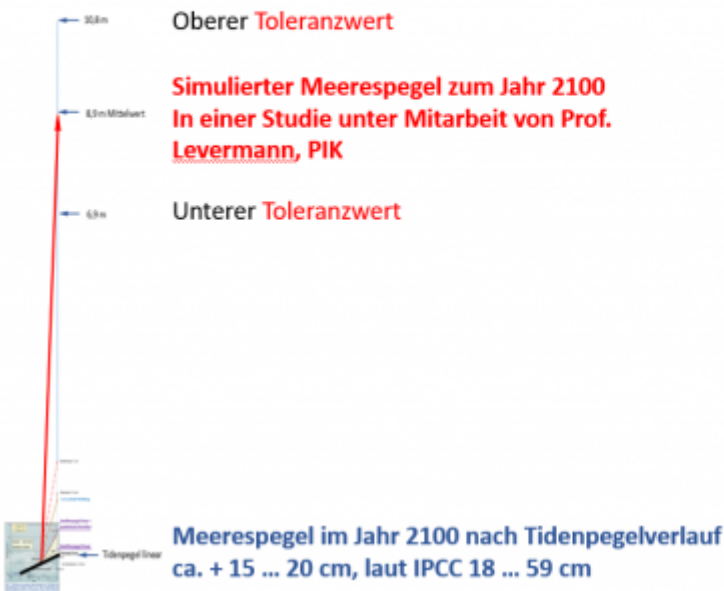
10,6 m

Oberer Toleranzwert

Simulierter Meerespegel zum Jahr 2100
In einer Studie unter Mitarbeit von Prof. Levermann, PIK

8,5 m Mittelwert

6,9 m

Unterer Toleranzwert

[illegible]

Tidenpegel linear

Meerespegel im Jahr 2100 nach Tidenpegelverlauf ca. + 15 … 20 cm, laut IPCC 18 … 59 cm